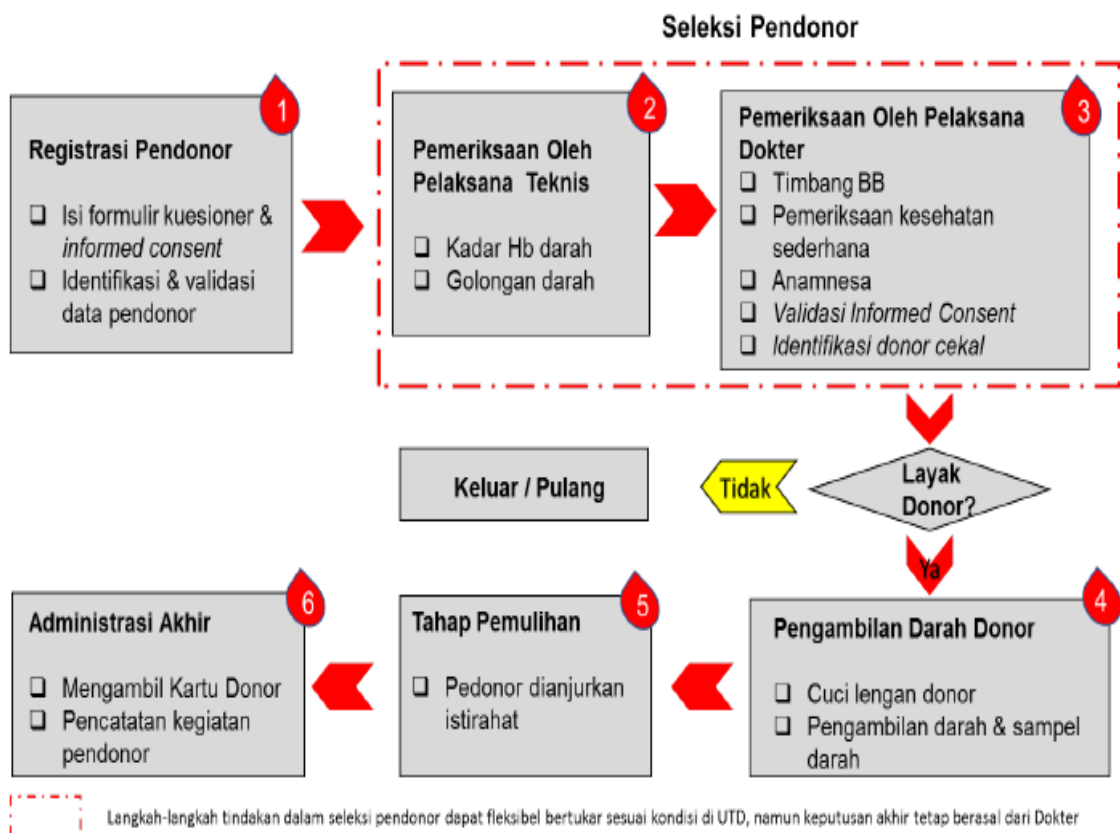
Seleksi Pendonor

1

Registrasi Pendonor

❑ Isi formulir kuesioner & *informed consent*
❑ Identifikasi & validasi data pendonor

2

Pemeriksaan Oleh Pelaksana Teknis

❑ Kadar Hb darah
❑ Golongan darah

3

Pemeriksaan Oleh Pelaksana Dokter

❑ Timbang BB
❑ Pemeriksaan kesehatan sederhana
❑ Anamnesa
❑ *Validasi Informed Consent*
❑ *Identifikasi donor cekal*

Layak Donor?

Tidak

Keluar / Pulang

Ya

4

Pengambilan Darah Donor

❑ Cuci lengan donor
❑ Pengambilan darah & sampel darah

5

Tahap Pemulihan

❑ Pedonor dianjurkan istirahat

6

Administrasi Akhir

❑ Mengambil Kartu Donor
❑ Pencatatan kegiatan pendonor

Langkah-langkah tindakan dalam seleksi pendonor dapat fleksibel bertukar sesuai kondisi di UTD, namun keputusan akhir tetap berasal dari Dokter